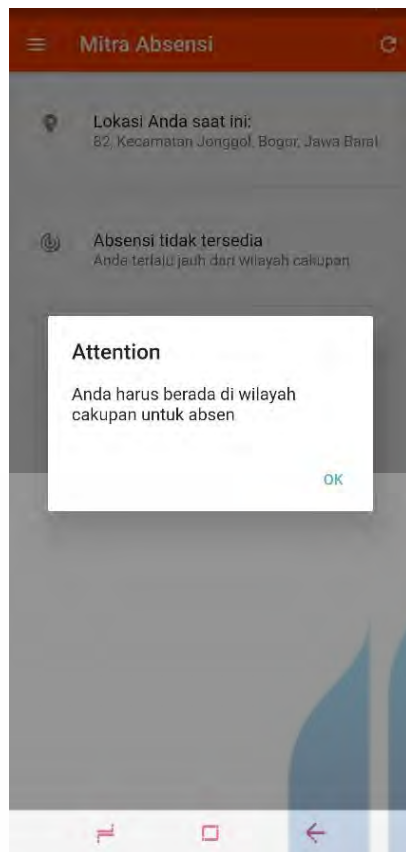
Mitra Absensi

Lokasi Anda saat ini:
82, Kecamatan Jonggol, Bogor, Jawa Barat

Absensi tidak tersedia
Anda terlalu jauh dari wilayah cakupan

Attention

Anda harus berada di wilayah cakupan untuk absen

OK